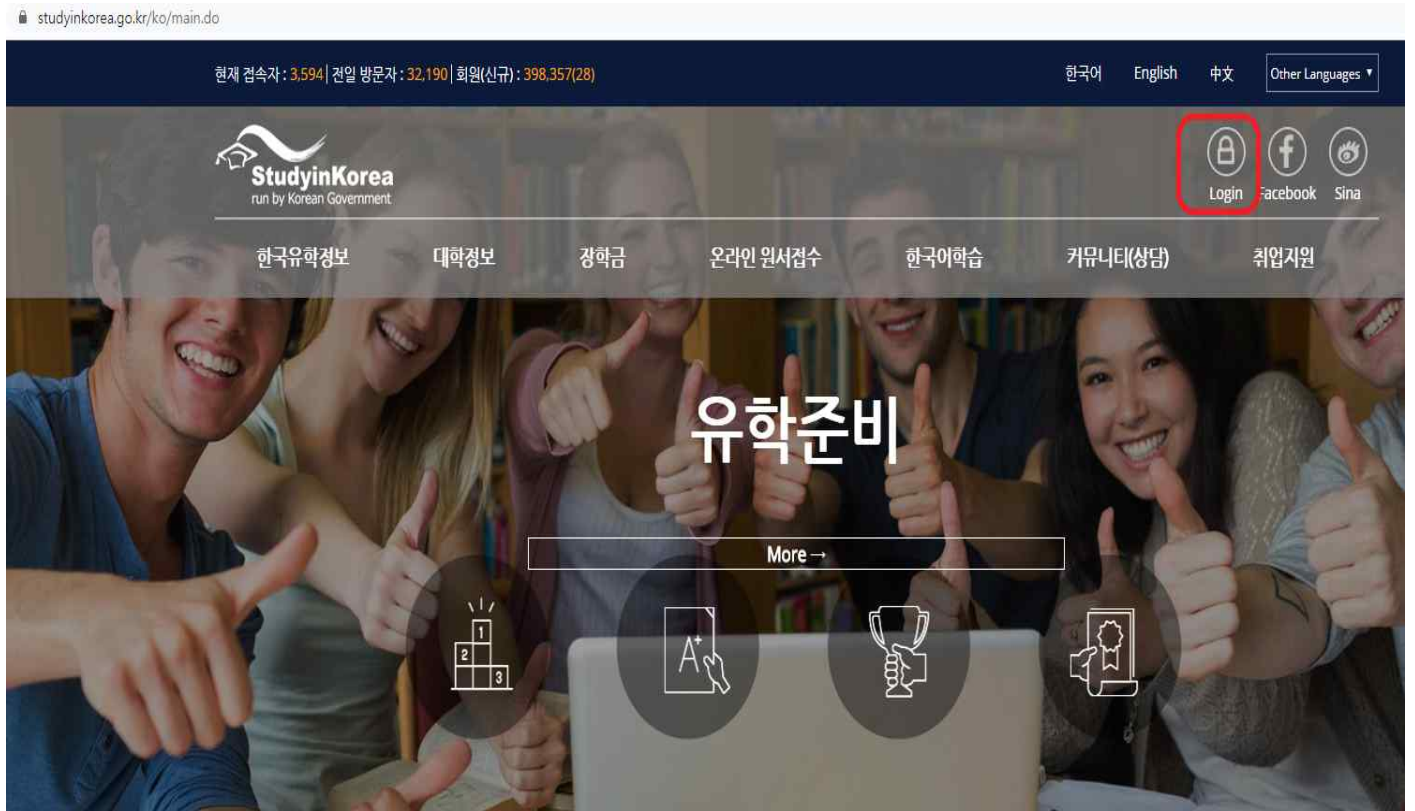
studyinkorea.go.kr/ko/main.do

현재 접속자 : 3,594 | 전일 방문자 : 32,190 | 회원(신규) : 398,357(28)

한국어 English 中文 Other Languages ▾

StudyinKorea
run by Korean Government

Login Facebook Sina

한국유학정보 대학정보 장학금 온라인 원서접수 한국어학습 커뮤니티(상담) 취업지원

유학준비

More →

1 2 3

A+